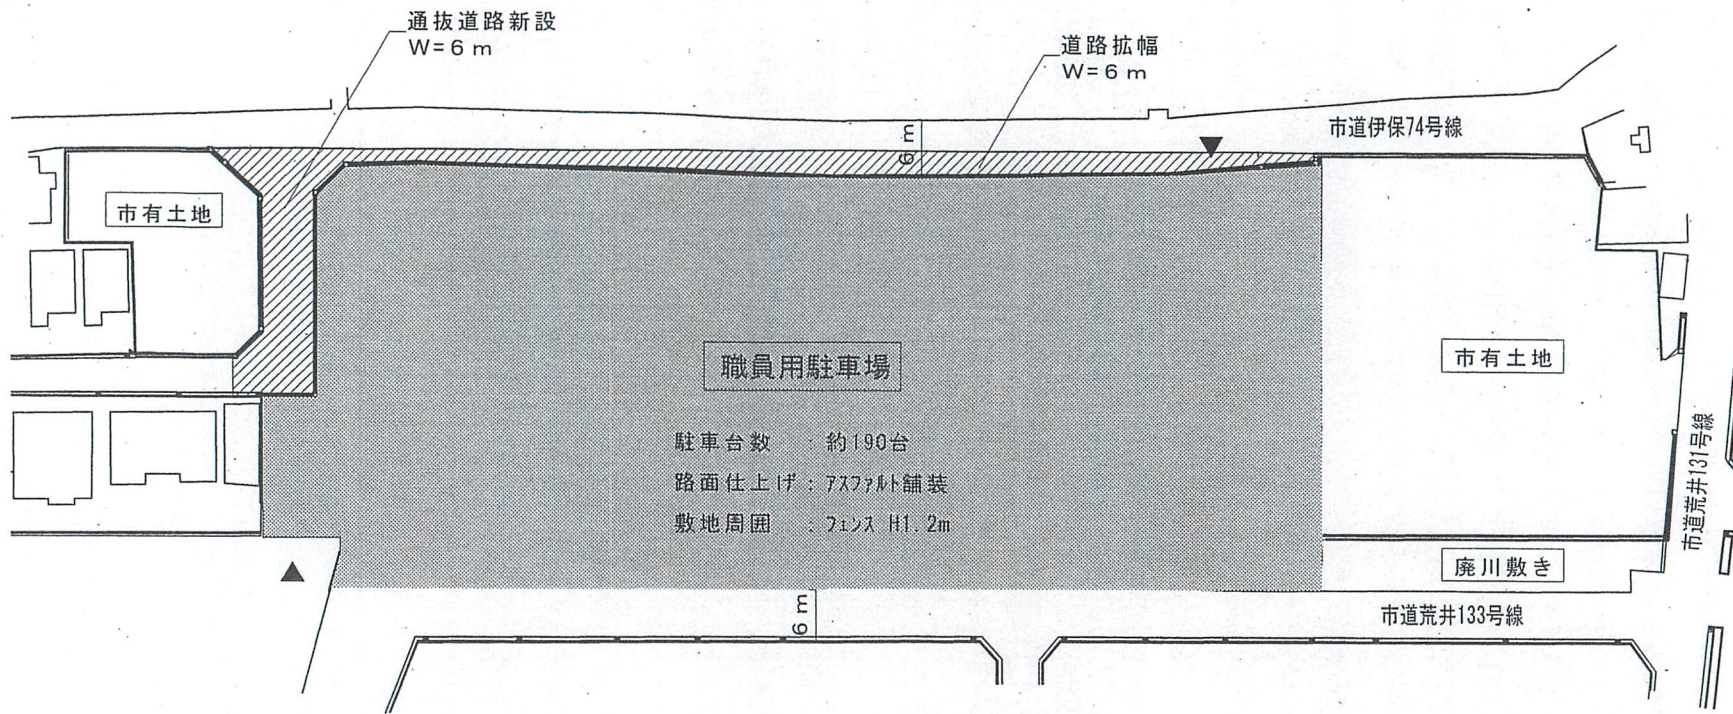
通抜道路新設
W=6 m

道路拡幅
W=6 m

市道伊保74号線

6 m

市有土地

職員用駐車場

駐車台数 : 約190台
路面仕上げ : アスファルト舗装
敷地周囲 : フェンス H1.2m

市有土地

市道荒井131号線

廃川敷き

6 m

市道荒井133号線